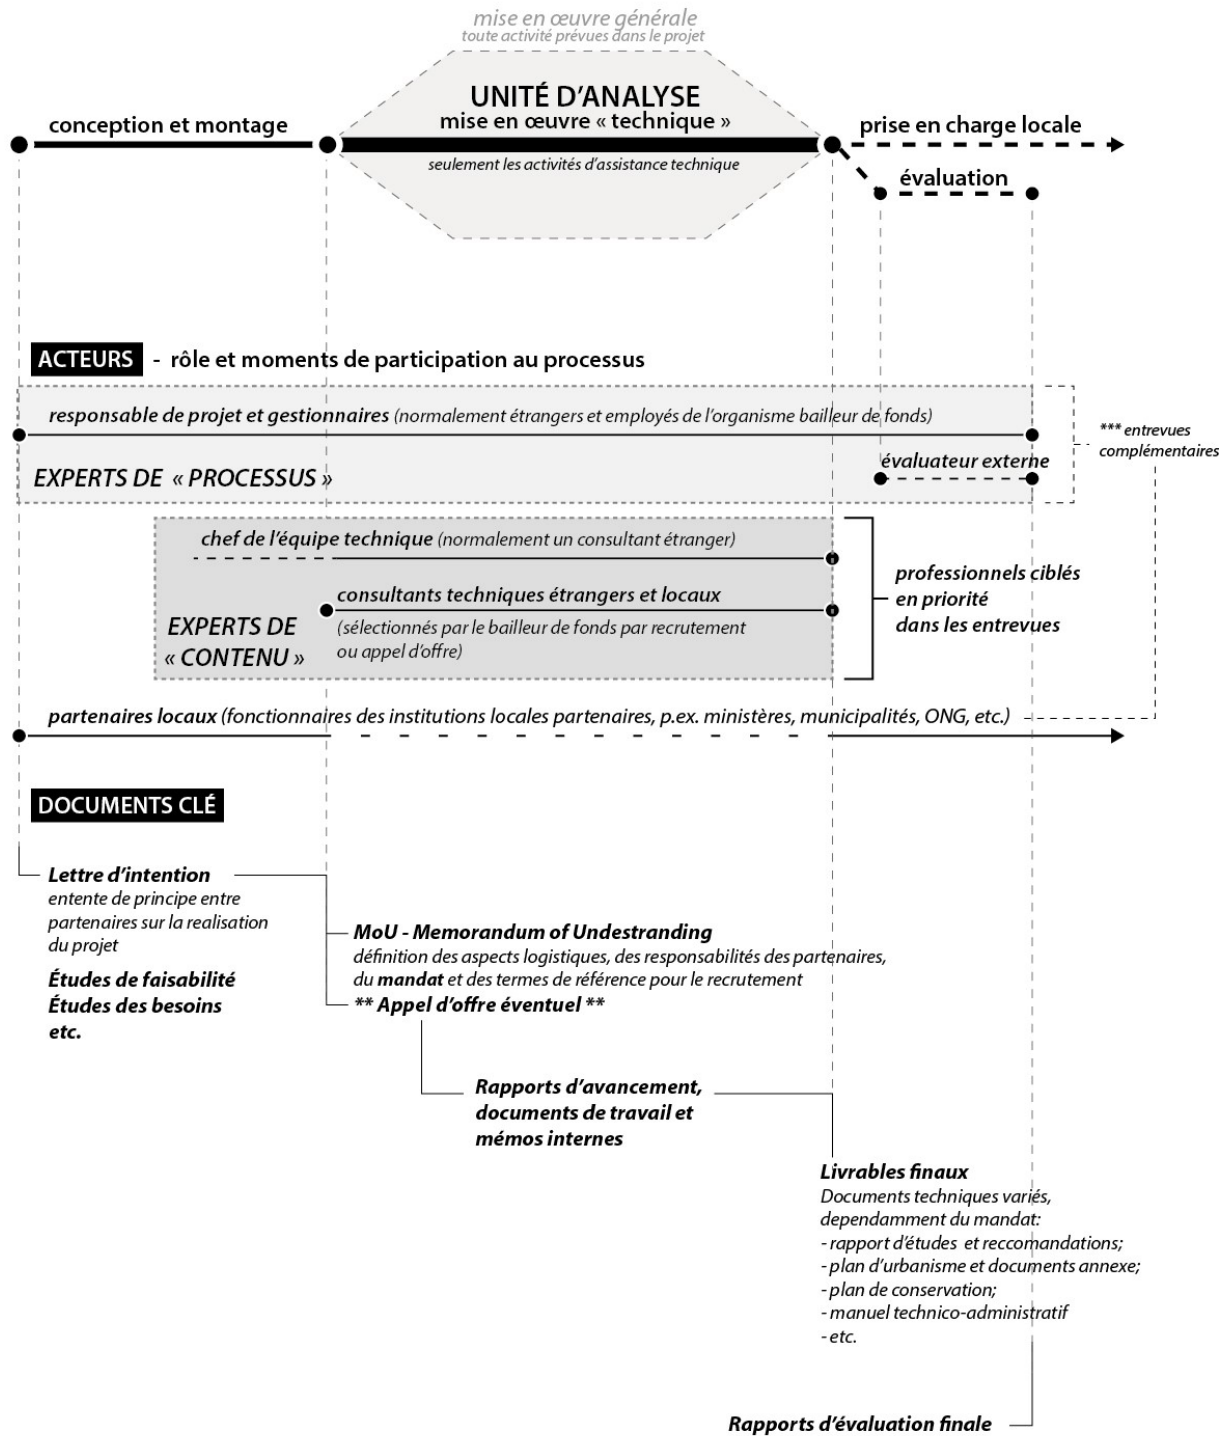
mise en œuvre générale
toute activité prévues dans le projet

UNITÉ D'ANALYSE
mise en œuvre « technique »
seulement les activités d'assistance technique

conception et montage

prise en charge locale

évaluation

ACTEURS - rôle et moments de participation au processus

responsable de projet et gestionnaires (normalement étrangers et employés de l'organisme bailleur de fonds)

EXPERTS DE « PROCESSUS »

évaluateur externe

*** entrevues complémentaires

chef de l'équipe technique (normalement un consultant étranger)

consultants techniques étrangers et locaux
(sélectionnés par le bailleur de fonds par recrutement ou appel d'offre)

EXPERTS DE « CONTENU »

professionnels ciblés en priorité dans les entrevues

partenaires locaux (fonctionnaires des institutions locales partenaires, p.ex. ministères, municipalités, ONG, etc.)

DOCUMENTS CLÉ

Lettre d'intention
entente de principe entre partenaires sur la realisation du projet

Études de faisabilité
Études des besoins
etc.

MoU - Memorandum of Undestranding
définition des aspects logistiques, des responsabilités des partenaires, du mandat et des termes de référence pour le recrutement
** Appel d'offre éventuel **

Rapports d'avancement, documents de travail et mémos internes

Livrables finaux
Documents techniques variés, dependamment du mandat:
- rapport d'études et reccomandations;
- plan d'urbanisme et documents annexe;
- plan de conservation;
- manuel technico-administratif
- etc.

Rapports d'évaluation finale